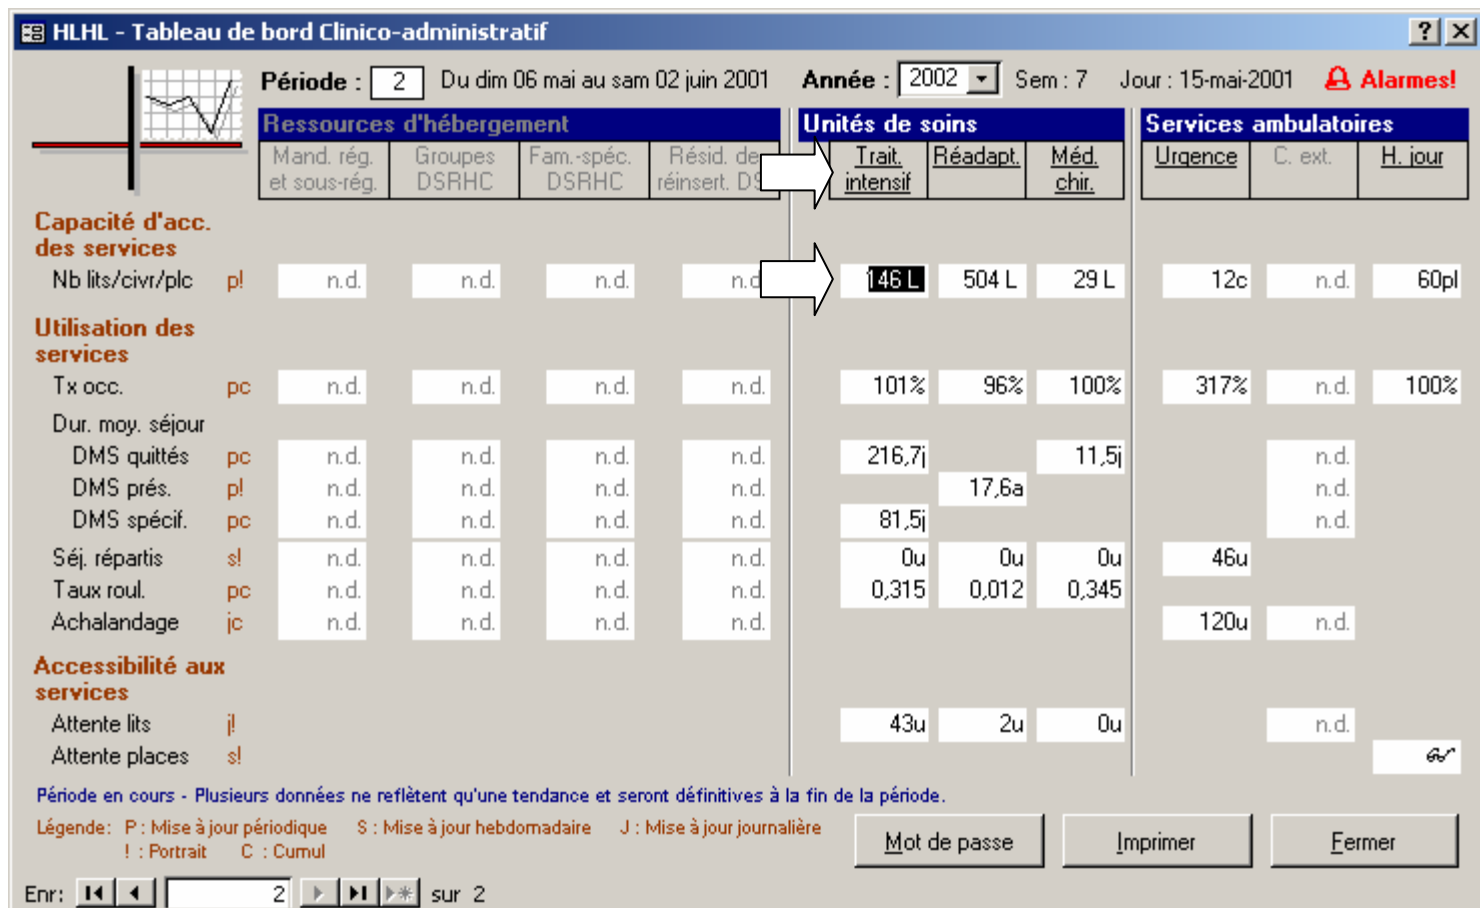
HLHL - Tableau de bord Clinico-administratif

? X

Période : 2 Du dim 06 mai au sam 02 juin 2001 Année : 2002 Sem : 7 Jour : 15-mai-2001 Alarmes!

Ressources d'hébergement

| Mand. rég. et sous-rég. | Groupes DSRHC | Fam.-spéc. DSRHC | Résid. de réinsert. D |
|---|---|---|---|

Unités de soins

| Trait. intensif | Réadapt. | Méd. chir. |
|---|---|---|

Services ambulatoires

| Urgence | C. ext. | H. jour |
|---|---|---|

Capacité d'acc. des services

| | | Mand. rég. | Groupes | Fam.-spéc. | Résid. | Trait. intensif | Réadapt. | Méd. chir. | Urgence | C. ext. | H. jour |
|---|---|---|---|---|---|---|---|---|---|---|---|
| Nb lits/civr/plc | p! | n.d. | n.d. | n.d. | n.d | 146 L | 504 L | 29 L | 12c | n.d. | 60pl |

Utilisation des services

| | | | | | | | | | | | |
|---|---|---|---|---|---|---|---|---|---|---|---|
| Tx occ. | pc | n.d. | n.d. | n.d. | n.d. | 101% | 96% | 100% | 317% | n.d. | 100% |
| Dur. moy. séjour | | | | | | | | | | | |
| DMS quittés | pc | n.d. | n.d. | n.d. | n.d. | 216,7j | | 11,5j | | n.d. | |
| DMS prés. | p! | n.d. | n.d. | n.d. | n.d. | | 17,6a | | | n.d. | |
| DMS spécif. | pc | n.d. | n.d. | n.d. | n.d. | 81,5j | | | | n.d. | |
| Séj. répartis | s! | n.d. | n.d. | n.d. | n.d. | 0u | 0u | 0u | 46u | | |
| Taux roul. | pc | n.d. | n.d. | n.d. | n.d. | 0,315 | 0,012 | 0,345 | | | |
| Achalandage | jc | n.d. | n.d. | n.d. | n.d. | | | | 120u | n.d. | |

Accessibilité aux services

| | | | | | | | | | | | |
|---|---|---|---|---|---|---|---|---|---|---|---|
| Attente lits | j! | | | | | 43u | 2u | 0u | | n.d. | |
| Attente places | s! | | | | | | | | | | |

Période en cours - Plusieurs données ne reflètent qu'une tendance et seront définitives à la fin de la période.

Légende: P : Mise à jour périodique S : Mise à jour hebdomadaire J : Mise à jour journalière
! : Portrait C : Cumul

Mot de passe Imprimer Fermer

Enr: 2 sur 2